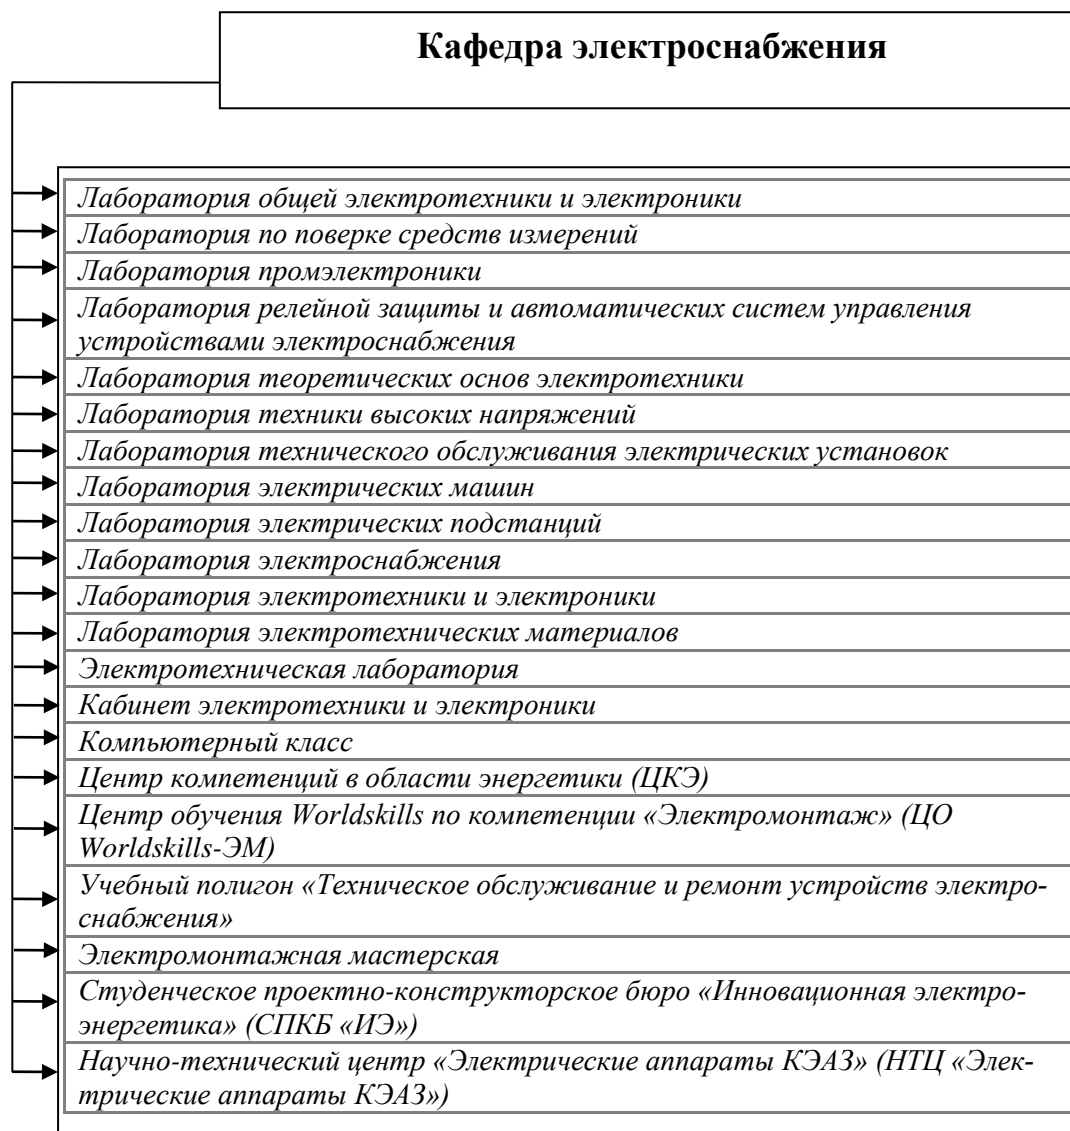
Кафедра электроснабжения

Лаборатория общей электротехники и электроники
Лаборатория по поверке средств измерений
Лаборатория промэлектроники
Лаборатория релейной защиты и автоматических систем управления устройствами электроснабжения
Лаборатория теоретических основ электротехники
Лаборатория техники высоких напряжений
Лаборатория технического обслуживания электрических установок
Лаборатория электрических машин
Лаборатория электрических подстанций
Лаборатория электроснабжения
Лаборатория электротехники и электроники
Лаборатория электротехнических материалов
Электротехническая лаборатория
Кабинет электротехники и электроники
Компьютерный класс
Центр компетенций в области энергетики (ЦКЭ)
Центр обучения Worldskills по компетенции «Электромонтаж» (ЦО Worldskills-ЭМ)
Учебный полигон «Техническое обслуживание и ремонт устройств электроснабжения»
Электромонтажная мастерская
Студенческое проектно-конструкторское бюро «Инновационная электроэнергетика» (СПКБ «ИЭ»)
Научно-технический центр «Электрические аппараты КЭАЗ» (НТЦ «Электрические аппараты КЭАЗ»)